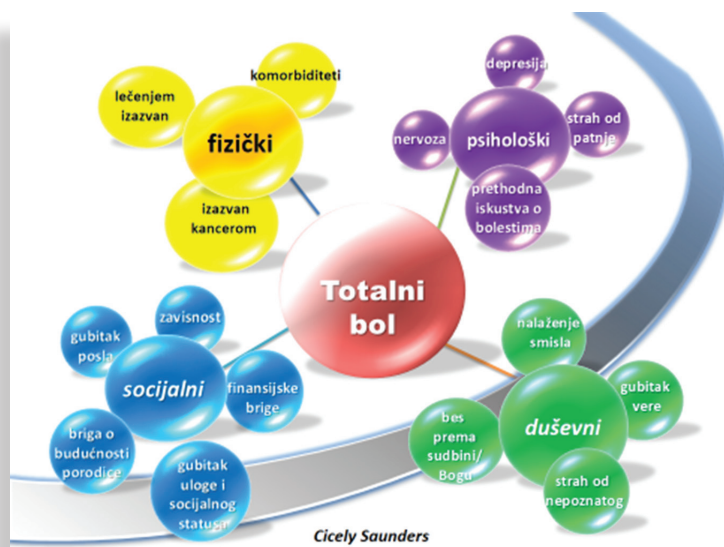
komorbiditeti

lečenjem izazvan

fizički

izazvan kancerom

depresija

nervoza

psihološki

strah od patnje

prethodna iskustva o bolestima

Totalni bol

zavisnost

gubitak posla

socijalni

finansijske brige

briga o budućnosti porodice

gubitak uloge i socijalnog statusa

nalaženje smisla

gubitak vere

bes prema sudbini/ Bogu

duševni

strah od nepoznatog

Cicely Saunders